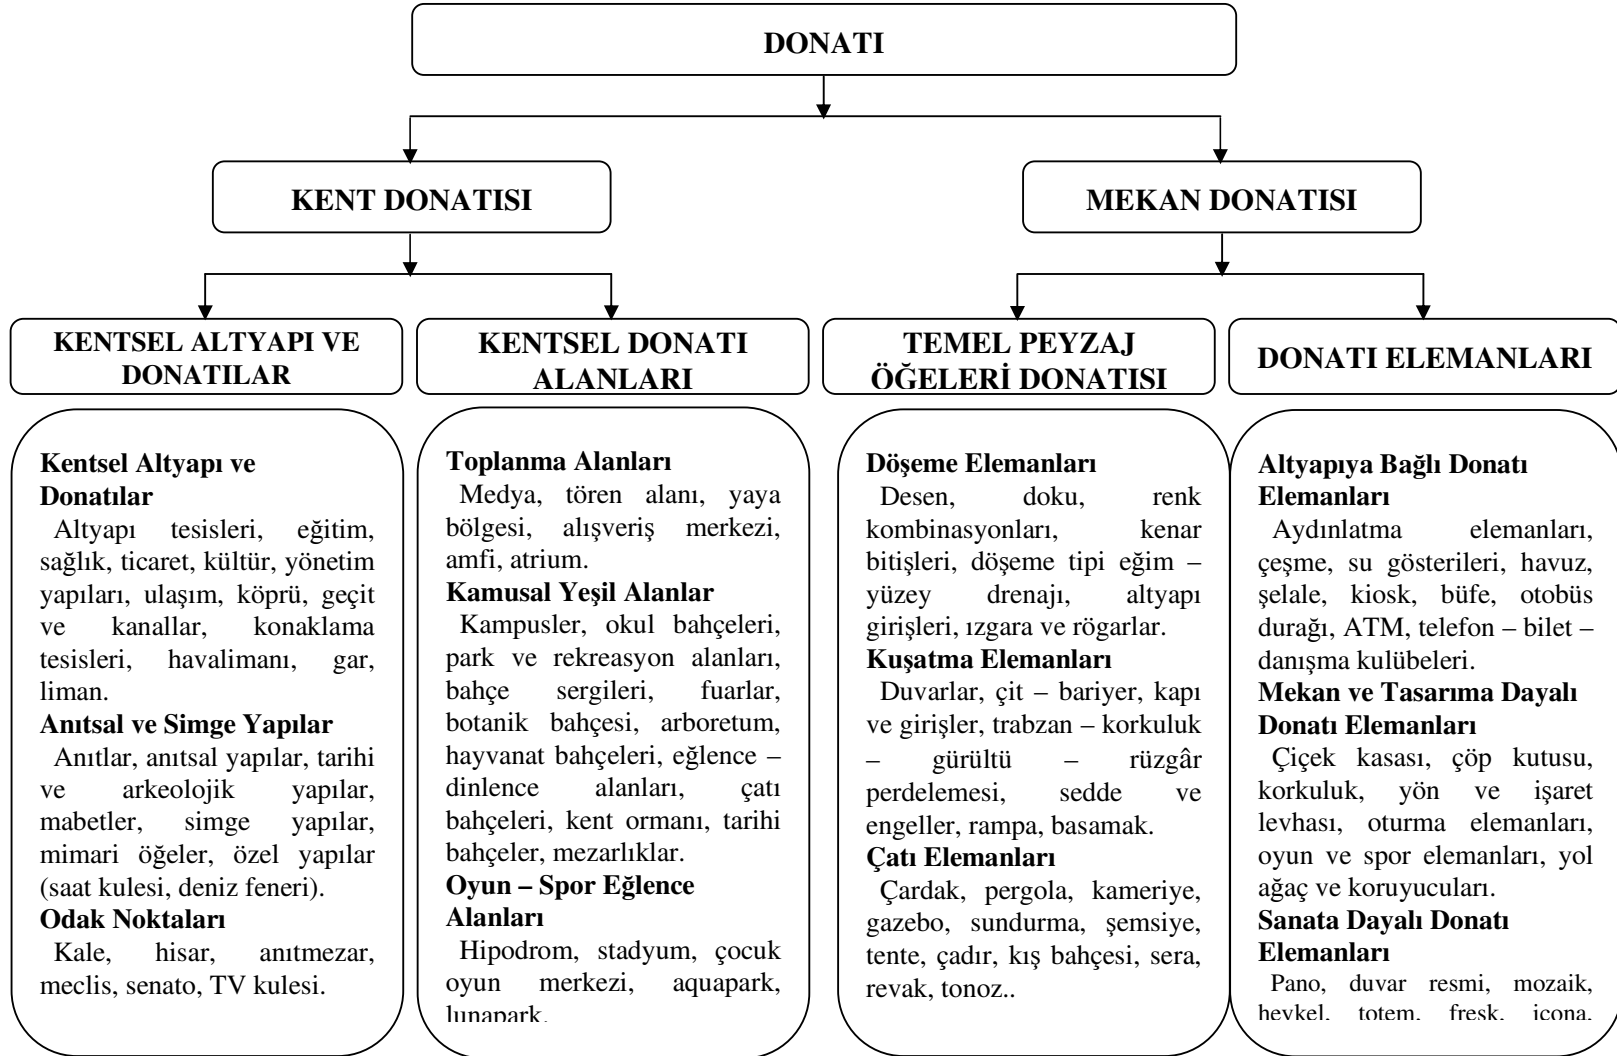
DONATI

KENT DONATISI

MEKAN DONATISI

KENTSEL ALTYAPI VE DONATILAR

KENTSEL DONATI ALANLARI

TEMEL PEYZAJ ÖĞELERİ DONATISI

DONATI ELEMANLARI

**Kentsel Altyapı ve Donatılar**
Altyapı tesisleri, eğitim, sağlık, ticaret, kültür, yönetim yapıları, ulaşım, köprü, geçit ve kanallar, konaklama tesisleri, havalimanı, gar, liman.
**Anıtsal ve Simge Yapılar**
Anıtlar, anıtsal yapılar, tarihi ve arkeolojik yapılar, mabetler, simge yapılar, mimari öğeler, özel yapılar (saat kulesi, deniz feneri).
**Odak Noktaları**
Kale, hisar, anıtmezar, meclis, senato, TV kulesi.

**Toplanma Alanları**
Medya, tören alanı, yaya bölgesi, alışveriş merkezi, amfi, atrium.
**Kamusal Yeşil Alanlar**
Kampusler, okul bahçeleri, park ve rekreasyon alanları, bahçe sergileri, fuarlar, botanik bahçesi, arboretum, hayvanat bahçeleri, eğlence – dinlence alanları, çatı bahçeleri, kent ormanı, tarihi bahçeler, mezarlıklar.
**Oyun – Spor Eğlence Alanları**
Hipodrom, stadyum, çocuk oyun merkezi, aquapark, lunapark.

**Döşeme Elemanları**
Desen, doku, renk kombinasyonları, kenar bitişleri, döşeme tipi eğim – yüzey drenajı, altyapı girişleri, ızgara ve rögarlar.
**Kuşatma Elemanları**
Duvarlar, çit – bariyer, kapı ve girişler, trabzan – korkuluk – gürültü – rüzgâr perdelemesi, sedde ve engeller, rampa, basamak.
**Çatı Elemanları**
Çardak, pergola, kameriye, gazebo, sundurma, şemsiye, tente, çadır, kış bahçesi, sera, revak, tonoz..

**Altyapıya Bağlı Donatı Elemanları**
Aydınlatma elemanları, çeşme, su gösterileri, havuz, şelale, kiosk, büfe, otobüs durağı, ATM, telefon – bilet – danışma kulübeleri.
**Mekan ve Tasarıma Dayalı Donatı Elemanları**
Çiçek kasası, çöp kutusu, korkuluk, yön ve işaret levhası, oturma elemanları, oyun ve spor elemanları, yol ağaç ve koruyucuları.
**Sanata Dayalı Donatı Elemanları**
Pano, duvar resmi, mozaik, heykel, totem, fresk, icona,